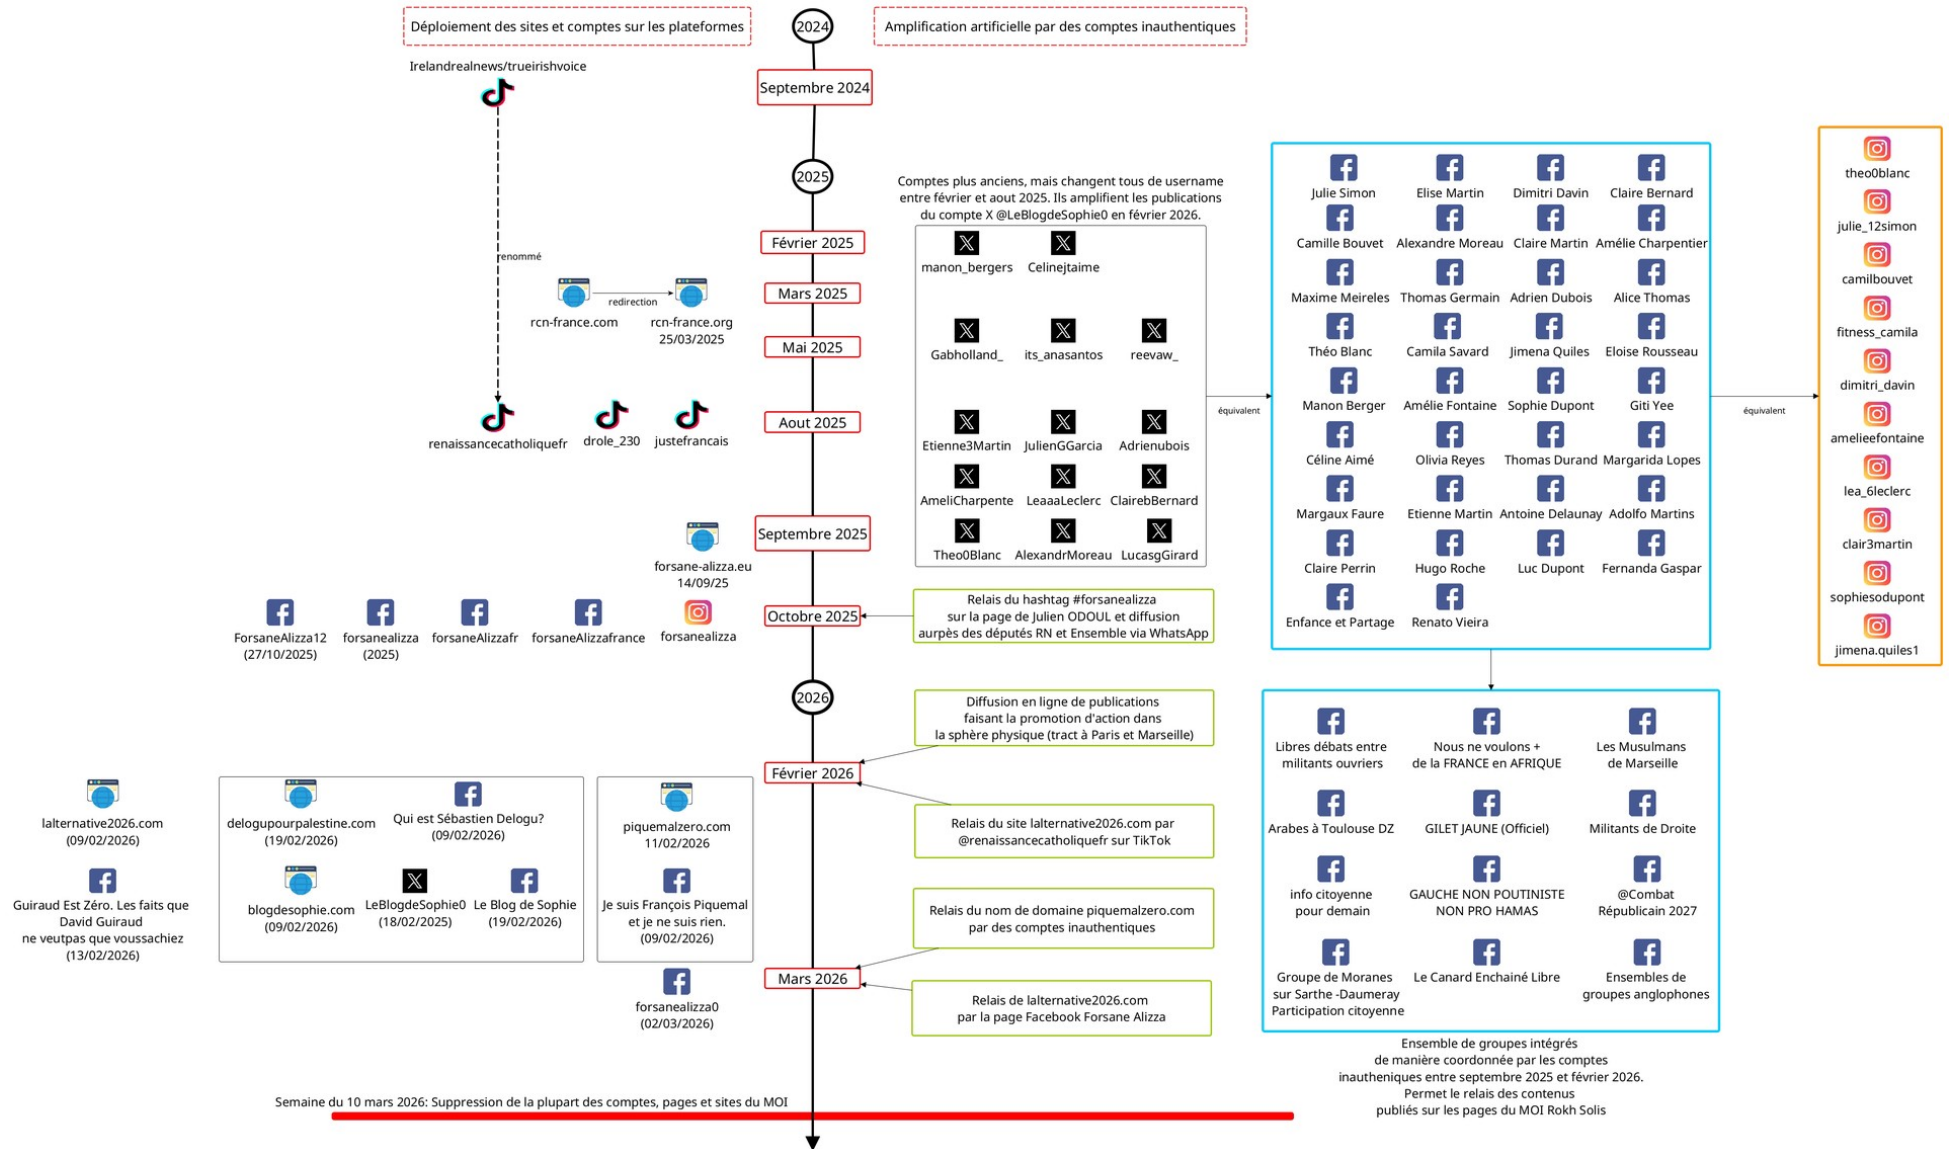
Déploiement des sites et comptes sur les plateformes

2024

Amplification artificielle par des comptes inauthentiques

Irelandrealnews/trueirishvoice

Septembre 2024

2025

renommé

rcn-france.com

redirection

rcn-france.org
25/03/2025

Février 2025

Mars 2025

Mai 2025

Aout 2025

renaissancecatholiquefr

drole_230

justefrancais

Septembre 2025

forsane-alizza.eu
14/09/25

Octobre 2025

ForsaneAlizza12
(27/10/2025)

forsanealizza
(2025)

forsaneAlizzafr

forsaneAlizzafrance

forsanealizza

2026

Février 2026

Mars 2026

Comptes plus anciens, mais changent tous de username entre février et aout 2025. Ils amplifient les publications du compte X @LeBlogdeSophie0 en février 2026.

manon_bergers

Celinejtaime

Gabholland_

its_anasantos

reevaw_

Etienne3Martin

JulienGGarcia

Adrienubois

AmeliCharpente

LeaaaLeclerc

ClairebBernard

Theo0Blanc

AlexandrMoreau

LucasgGirard

équivalent

Julie Simon

Elise Martin

Dimitri Davin

Claire Bernard

Camille Bouvet

Alexandre Moreau

Claire Martin

Amélie Charpentier

Maxime Meireles

Thomas Germain

Adrien Dubois

Alice Thomas

Théo Blanc

Camila Savard

Jimena Quiles

Eloise Rousseau

Manon Berger

Amélie Fontaine

Sophie Dupont

Giti Yee

Céline Aimé

Olivia Reyes

Thomas Durand

Margarida Lopes

Margaux Faure

Etienne Martin

Antoine Delaunay

Adolfo Martins

Claire Perrin

Hugo Roche

Luc Dupont

Fernanda Gaspar

Enfance et Partage

Renato Vieira

équivalent

theo0blanc

julie_12simon

camilbouvet

fitness_camila

dimitri_davin

amelieefontaine

lea_6leclerc

clair3martin

sophiesodupont

jimena.quiles1

Relais du hashtag #forsanealizza sur la page de Julien ODOUL et diffusion aurpès des députés RN et Ensemble via WhatsApp

Diffusion en ligne de publications faisant la promotion d'action dans la sphère physique (tract à Paris et Marseille)

Relais du site lalternative2026.com par @renaissancecatholiquefr sur TikTok

Relais du nom de domaine piquemalzero.com par des comptes inauthentiques

Relais de lalternative2026.com par la page Facebook Forsane Alizza

Libres débats entre militants ouvriers

Nous ne voulons + de la FRANCE en AFRIQUE

Les Musulmans de Marseille

Arabes à Toulouse DZ

GILET JAUNE (Officiel)

Militants de Droite

info citoyenne pour demain

GAUCHE NON POUTINISTE NON PRO HAMAS

@Combat Républicain 2027

Groupe de Moranes sur Sarthe -Daumeray Participation citoyenne

Le Canard Enchainé Libre

Ensembles de groupes anglophones

Ensemble de groupes intégrés de manière coordonnée par les comptes inautheniques entre septembre 2025 et février 2026. Permet le relais des contenus publiés sur les pages du MOI Rokh Solis

lalternative2026.com
(09/02/2026)

Guiraud Est Zéro. Les faits que David Guiraud ne veutpas que voussachiez
(13/02/2026)

delogupourpalestine.com
(19/02/2026)

Qui est Sébastien Delogu?
(09/02/2026)

blogdesophie.com
(09/02/2026)

LeBlogdeSophie0
(18/02/2025)

Le Blog de Sophie
(19/02/2026)

piquemalzero.com
11/02/2026

Je suis François Piquemal et je ne suis rien.
(09/02/2026)

forsanealizza0
(02/03/2026)

Semaine du 10 mars 2026: Suppression de la plupart des comptes, pages et sites du MOI